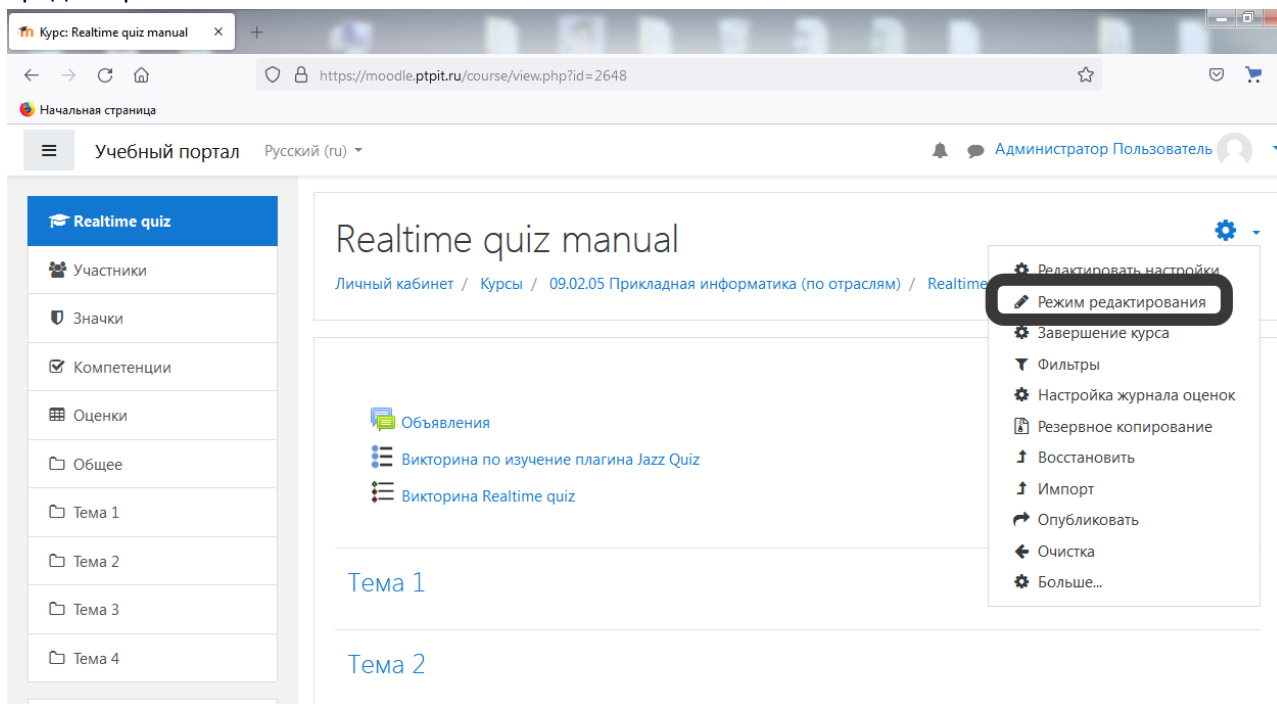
Курс: Realtime quiz manual ×
+

https://moodle.ptpit.ru/course/view.php?id=2648

Начальная страница

Учебный портал Русский (ru)

Администратор Пользователь

Realtime quiz
Участники
Значки
Компетенции
Оценки
Общее
Тема 1
Тема 2
Тема 3
Тема 4

Realtime quiz manual

Личный кабинет / Курсы / 09.02.05 Прикладная информатика (по отраслям) / Realtime

Редактировать настройки
Режим редактирования
Завершение курса
Фильтры
Настройка журнала оценок
Резервное копирование
Восстановить
Импорт
Опубликовать
Очистка
Больше...

Объявления
Викторина по изучение плагина Jazz Quiz
Викторина Realtime quiz

Тема 1

Тема 2